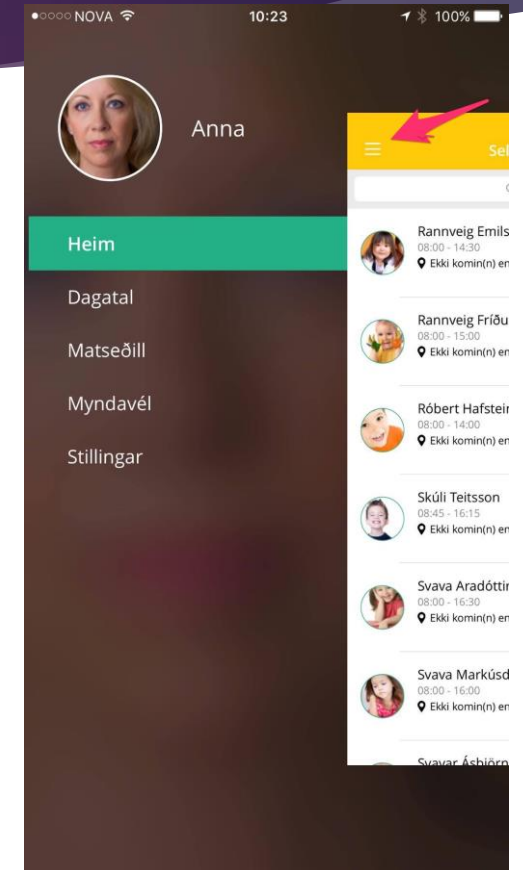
●○○○○ NOVA 10:23 100%

Anna

Heim
Dagatal
Matseðill
Myndavél
Stillingar

Sel

Rannveig Emils
08:00 - 14:30
Ekki komin(n) en

Rannveig Fríðu
08:00 - 15:00
Ekki komin(n) en

Róbert Hafstein
08:00 - 14:00
Ekki komin(n) en

Skúli Teitsson
08:45 - 16:15
Ekki komin(n) en

Svava Aradóttir
08:00 - 16:30
Ekki komin(n) en

Svava Markúsd
08:00 - 16:00
Ekki komin(n) en

Svavar Ásbjörn